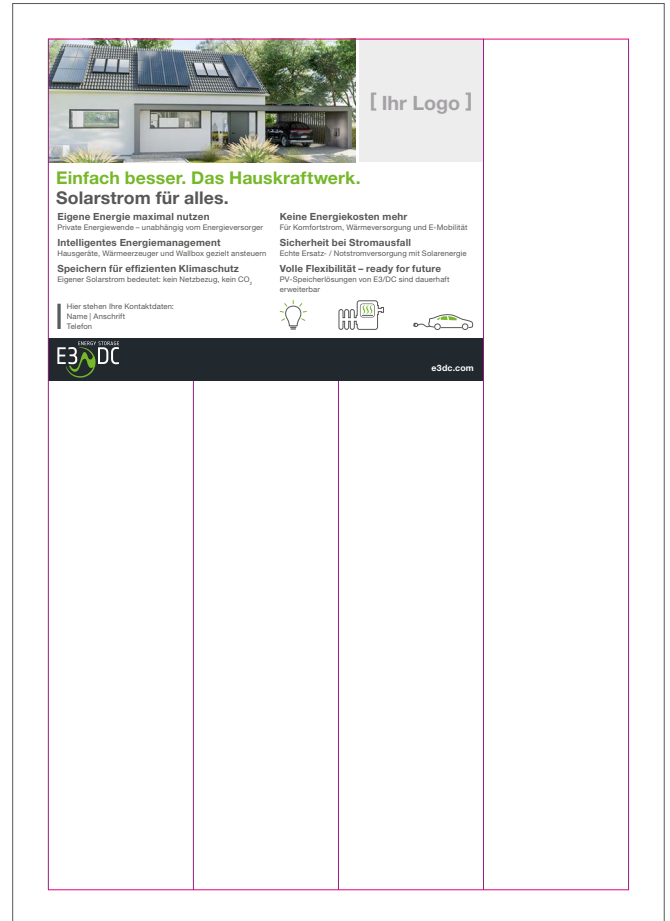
[ Ihr Logo ]

Einfach besser. Das Hauskraftwerk.
Solarstrom für alles.

Eigene Energie maximal nutzen
Private Energiewende – unabhängig vom Energieversorger

Intelligentes Energiemanagement
Hausgeräte, Wärmeerzeuger und Wallbox gezielt ansteuern

Speichern für effizienten Klimaschutz
Eigener Solarstrom bedeutet: kein Netzbezug, kein $CO_2$

Keine Energiekosten mehr
Für Komfortstrom, Wärmeversorgung und E-Mobilität

Sicherheit bei Stromausfall
Echte Ersatz- / Notstromversorgung mit Solarenergie

Volle Flexibilität – ready for future
PV-Speicherlösungen von E3/DC sind dauerhaft erweiterbar

Hier stehen Ihre Kontaktdaten:
Name | Anschrift
Telefon

ENERGY STORAGE
E3DC

e3dc.com